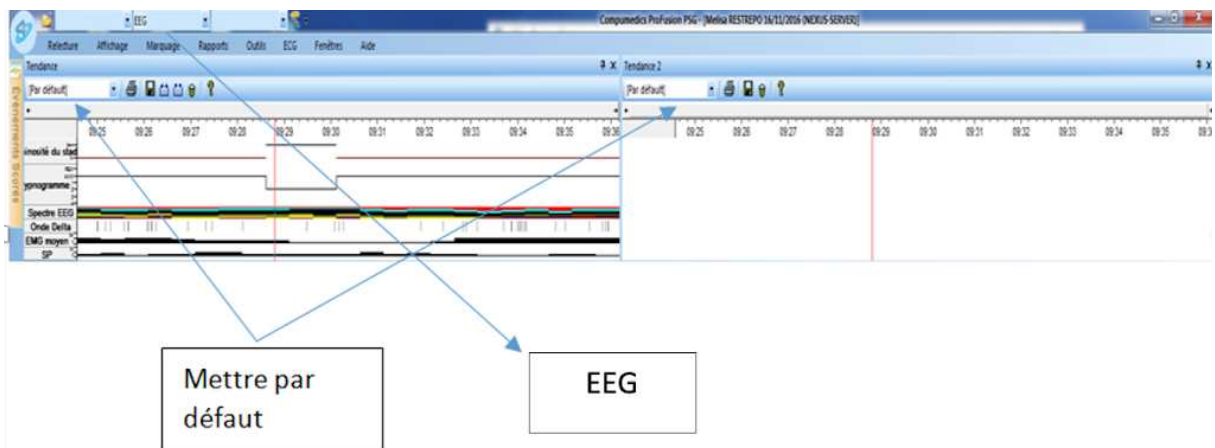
EEG

Compumedics ProFusion PSG - [Melisa RESTREPO 16/11/2016 (NEXUS-SERVER)]

Relecture Affichage Marquage Rapports Outils ECG Fenêtres Aide

Tendance

Tendance 2

Par défaut

Par défaut

Evénements Scorés

09:25 09:26 09:27 09:28 09:29 09:30 09:31 09:32 09:33 09:34 09:35 09:36

09:25 09:26 09:27 09:28 09:29 09:30 09:31 09:32 09:33 09:34 09:35 09:3

sinosité du stad

ypnogramme

Spectre EEG

Onde Delta

EMG moyen

SP

Mettre par défaut

EEG